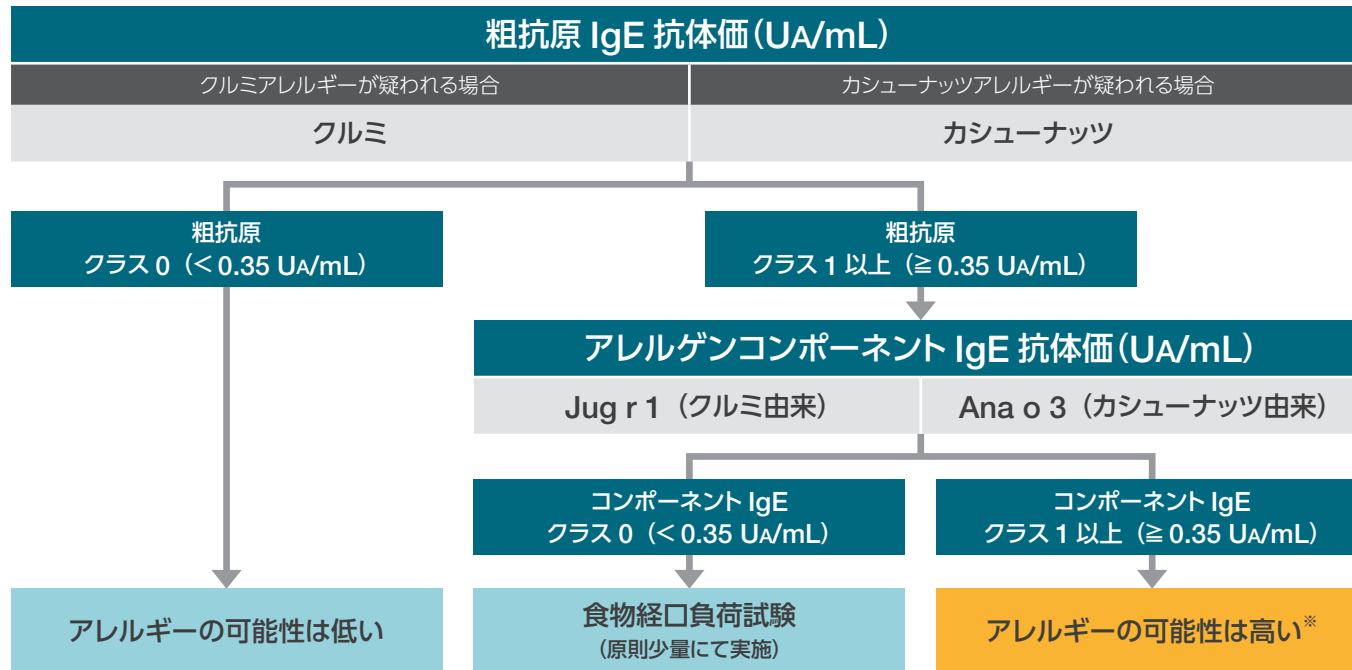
粗抗原 IgE 抗体価（UA/mL）

クルミアレルギーが疑われる場合

カシューナッツアレルギーが疑われる場合

クルミ

カシューナッツ

粗抗原
クラス 0（< 0.35 UA/mL）

粗抗原
クラス 1 以上（≧ 0.35 UA/mL）

アレルゲンコンポーネント IgE 抗体価（UA/mL）

Jug r 1（クルミ由来）

Ana o 3（カシューナッツ由来）

コンポーネント IgE
クラス 0（< 0.35 UA/mL）

コンポーネント IgE
クラス 1 以上（≧ 0.35 UA/mL）

アレルギーの可能性は低い

食物経口負荷試験
（原則少量にて実施）

アレルギーの可能性は高い※